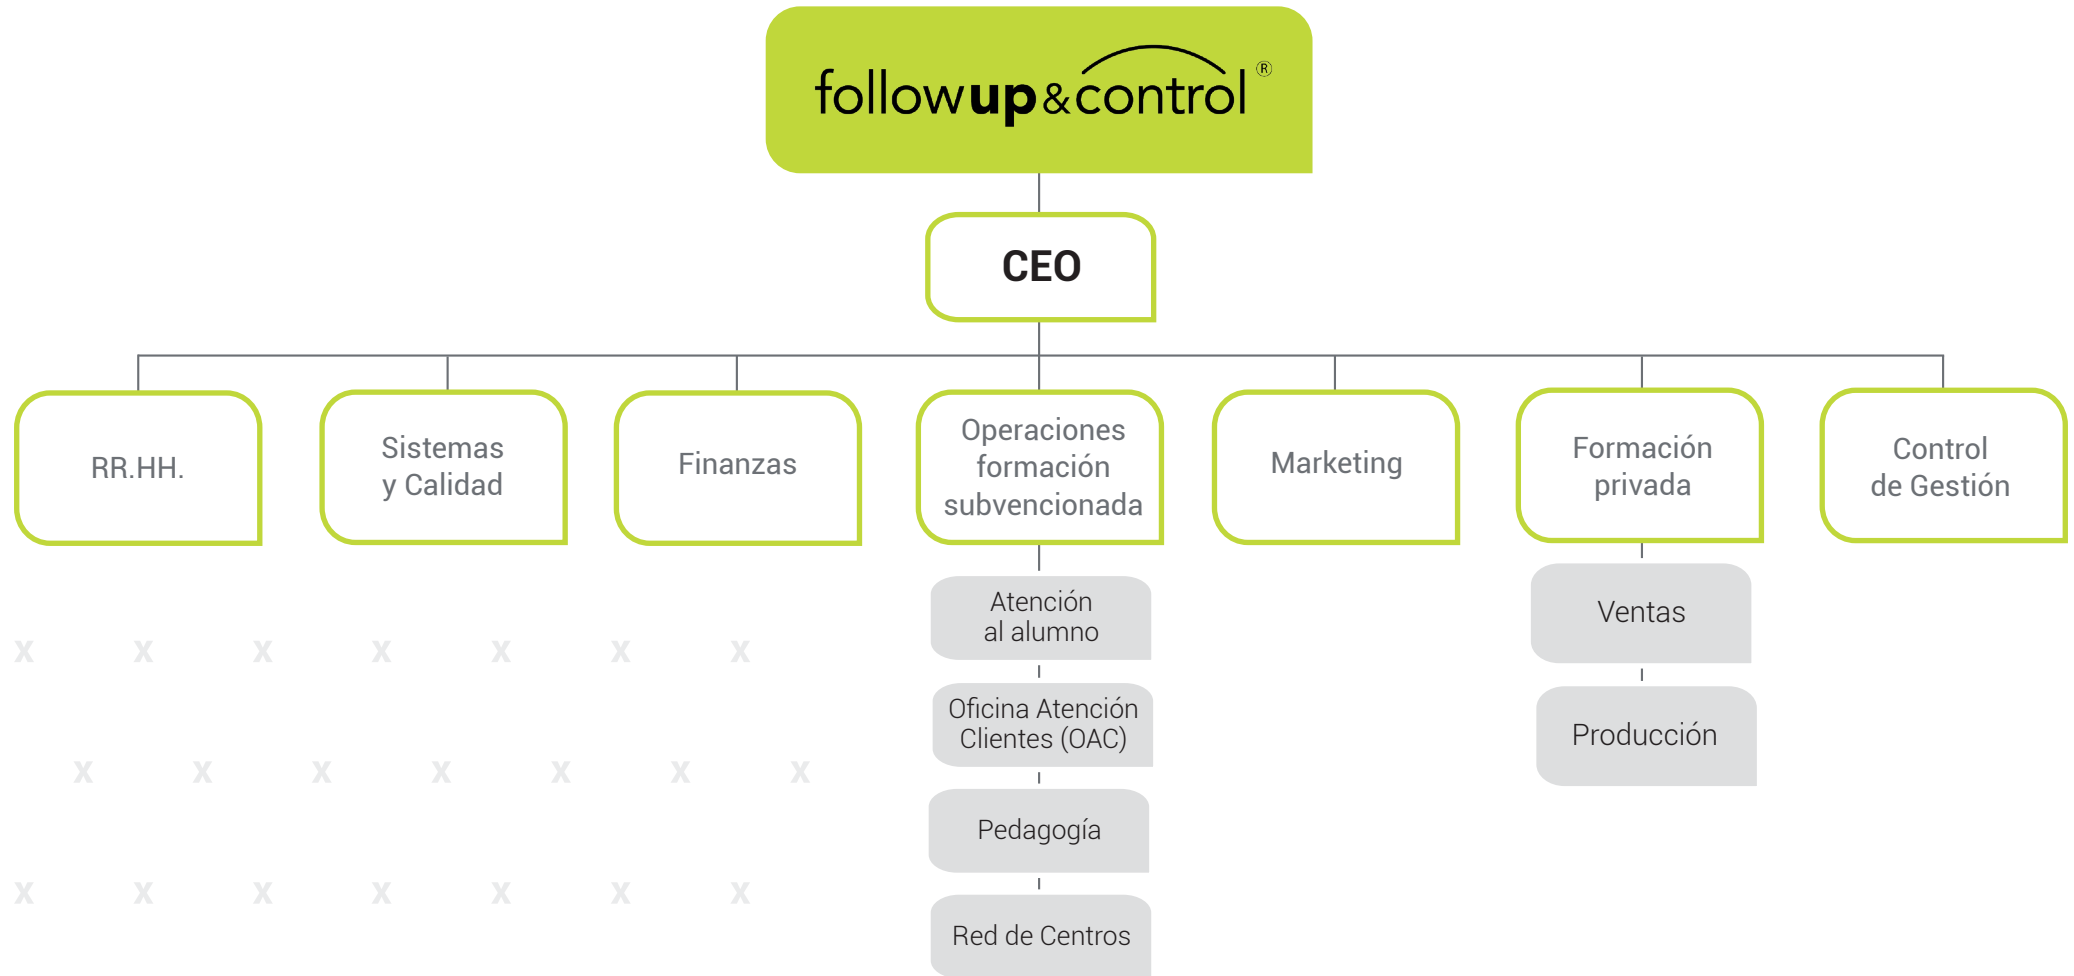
followup&control®

CEO

RR.HH.

Sistemas y Calidad

Finanzas

Operaciones formación subvencionada

Atención al alumno

Oficina Atención Clientes (OAC)

Pedagogía

Red de Centros

Marketing

Formación privada

Ventas

Producción

Control de Gestión